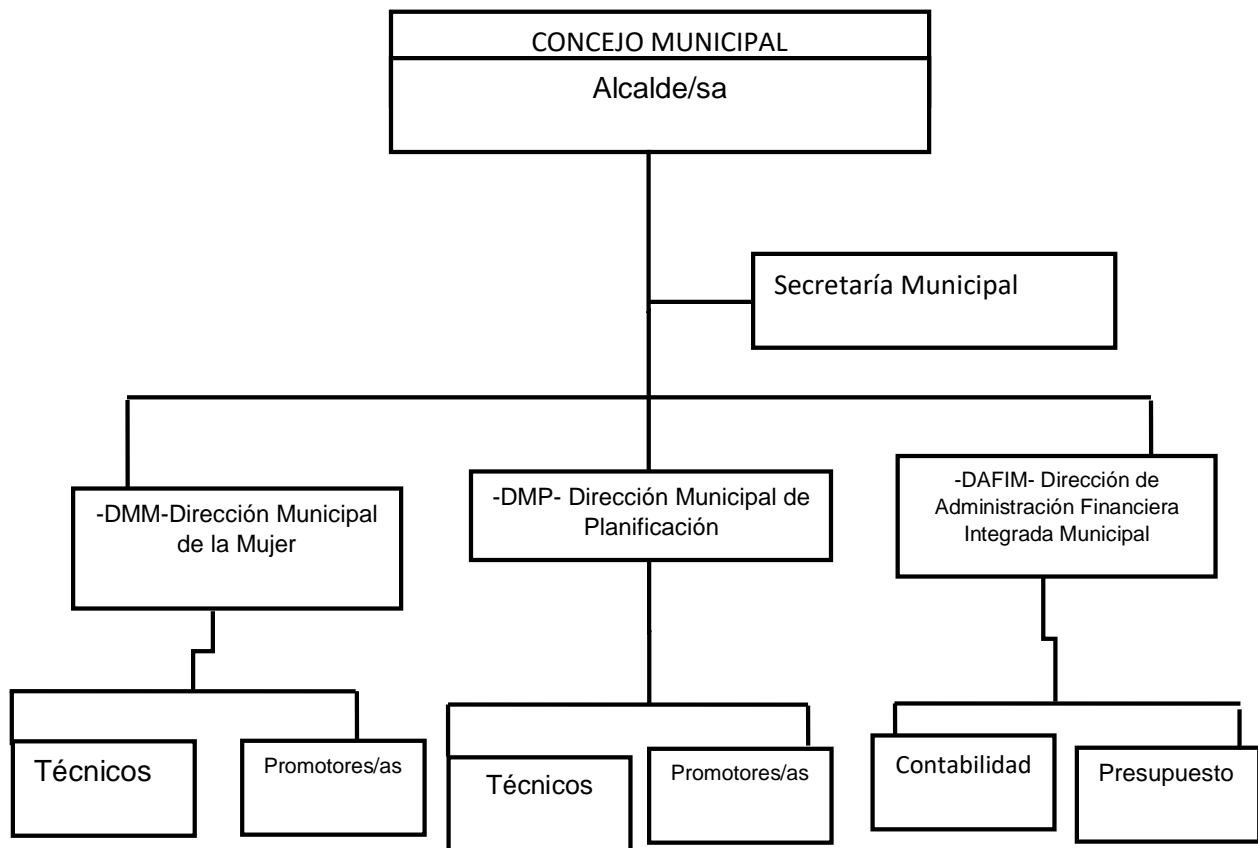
CONCEJO MUNICIPAL
Alcalde/sa

Secretaría Municipal

-DMM-Dirección Municipal de la Mujer

-DMP- Dirección Municipal de Planificación

-DAFIM- Dirección de Administración Financiera Integrada Municipal

Técnicos

Promotores/as

Técnicos

Promotores/as

Contabilidad

Presupuesto